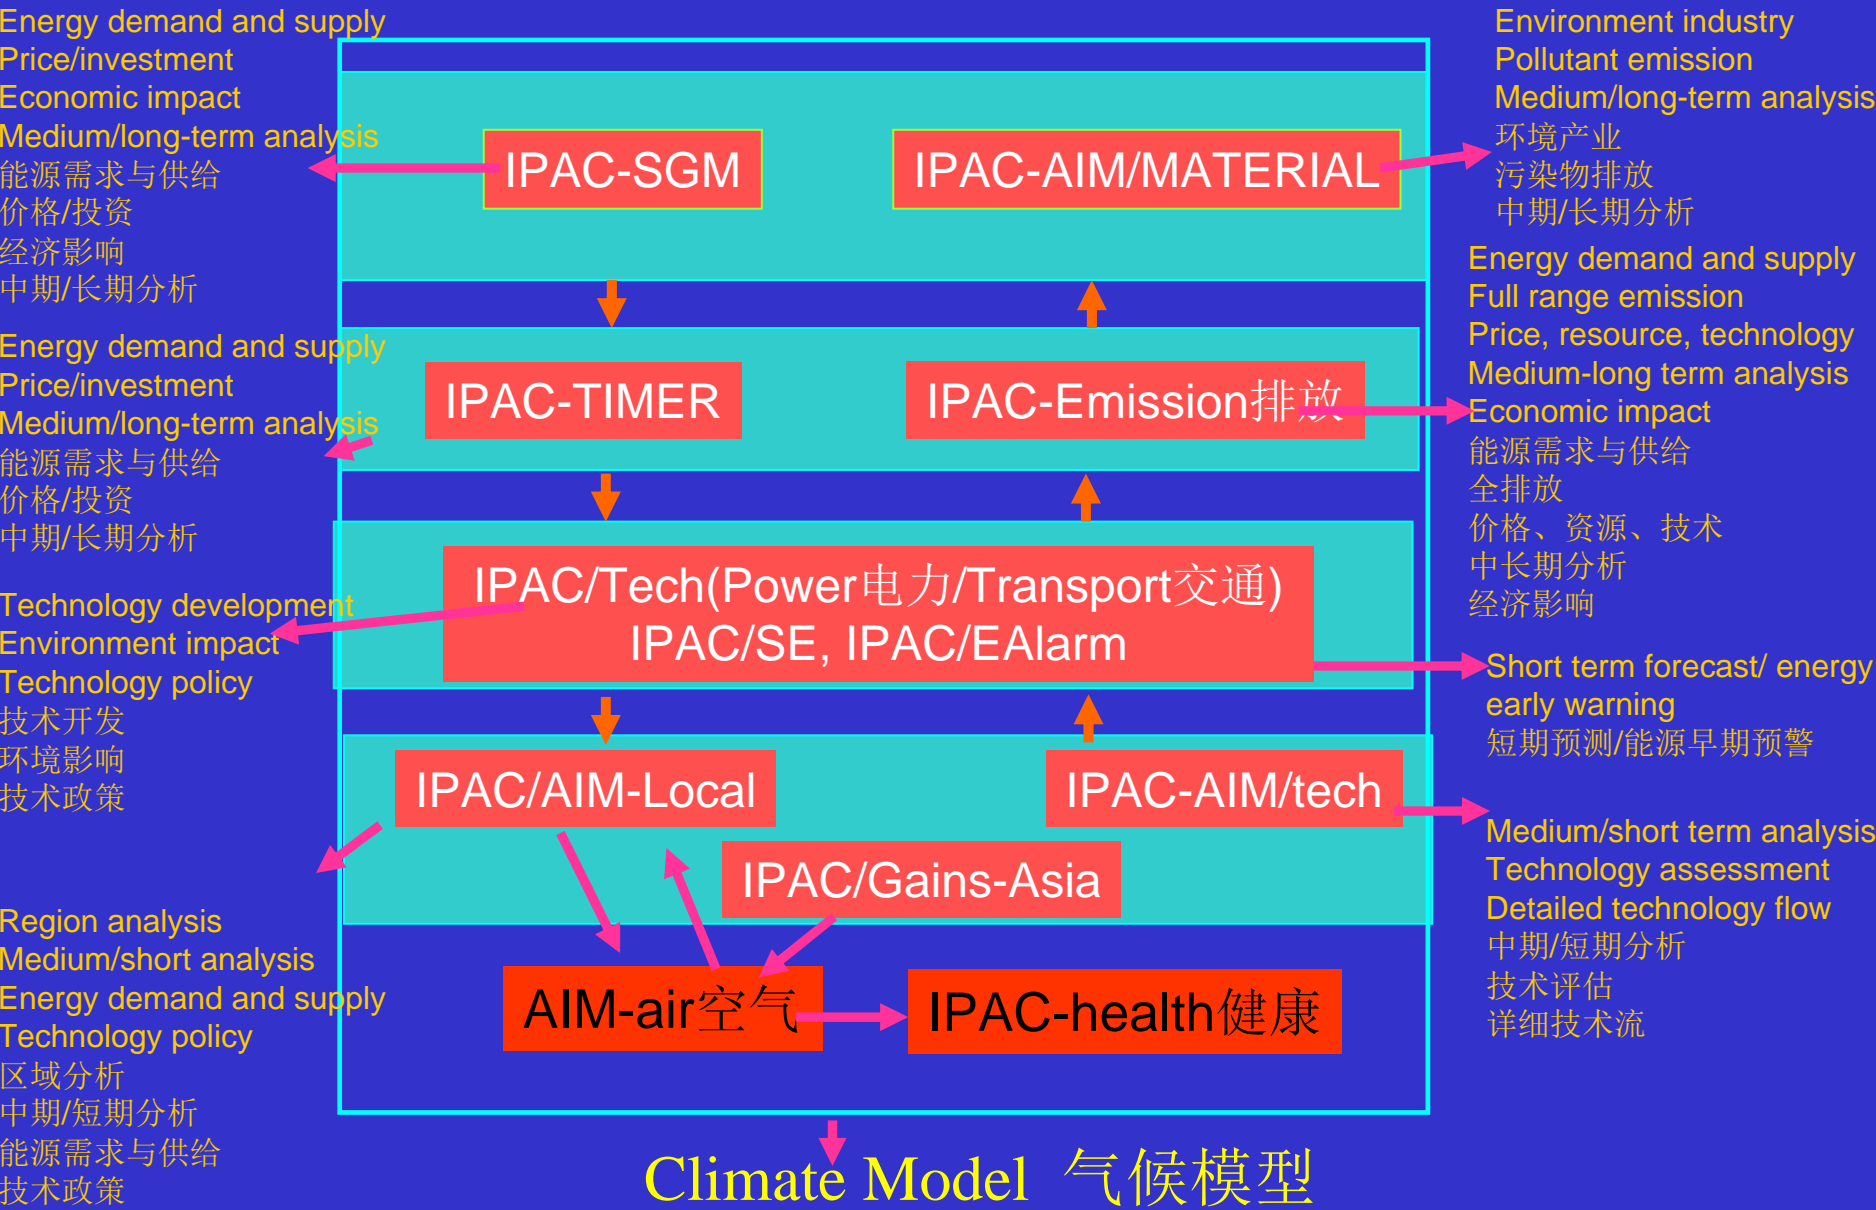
Energy demand and supply
Price/investment
Economic impact
Medium/long-term analysis
能源需求与供给
价格/投资
经济影响
中期/长期分析

Energy demand and supply
Price/investment
Medium/long-term analysis
能源需求与供给
价格/投资
中期/长期分析

Technology development
Environment impact
Technology policy
技术开发
环境影响
技术政策

Region analysis
Medium/short analysis
Energy demand and supply
Technology policy
区域分析
中期/短期分析
能源需求与供给
技术政策

IPAC-SGM

IPAC-AIM/MATERIAL

IPAC-TIMER

IPAC-Emission排放

IPAC/Tech(Power电力/Transport交通)
IPAC/SE, IPAC/EAlarm

IPAC/AIM-Local

IPAC-AIM/tech

IPAC/Gains-Asia

AIM-air空气

IPAC-health健康

Climate Model 气候模型

Environment industry
Pollutant emission
Medium/long-term analysis
环境产业
污染物排放
中期/长期分析

Energy demand and supply
Full range emission
Price, resource, technology
Medium-long term analysis
Economic impact
能源需求与供给
全排放
价格、资源、技术
中长期分析
经济影响

Short term forecast/ energy early warning
短期预测/能源早期预警

Medium/short term analysis
Technology assessment
Detailed technology flow
中期/短期分析
技术评估
详细技术流